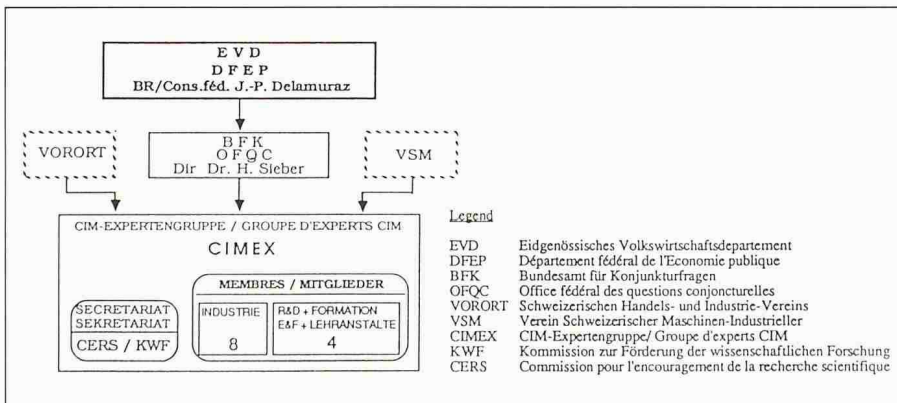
EVD
DFEP
BR/Cons.féd. J.-P. Delamuraz

VORORT

BFK
OFQC
Dir Dr. H. Sieber

VSM

CIM-EXPERTENGRUPPE / GROUPE D'EXPERTS CIM

CIMEX

SECRETARIAT
SEKRETARIAT

CERS / KWF

MEMBRES / MITGLIEDER

INDUSTRIE

8

R&D + FORMATION
E&F + LEHRANSTALTE

4

Legend

| | |
|---|---|
| EVD | Eidgenössisches Volkswirtschaftsdepartement |
| DFEP | Département fédéral de l'Economie publique |
| BFK | Bundesamt für Konjunkturfragen |
| OFQC | Office fédéral des questions conjoncturelles |
| VORORT | Schweizerischen Handels- und Industrie-Vereins |
| VSM | Verein Schweizerischer Maschinen-Industrieller |
| CIMEX | CIM-Expertengruppe/ Groupe d'experts CIM |
| KWF | Kommission zur Förderung der wissenschaftlichen Forschung |
| CERS | Commission pour l'encouragement de la recherche scientifique |